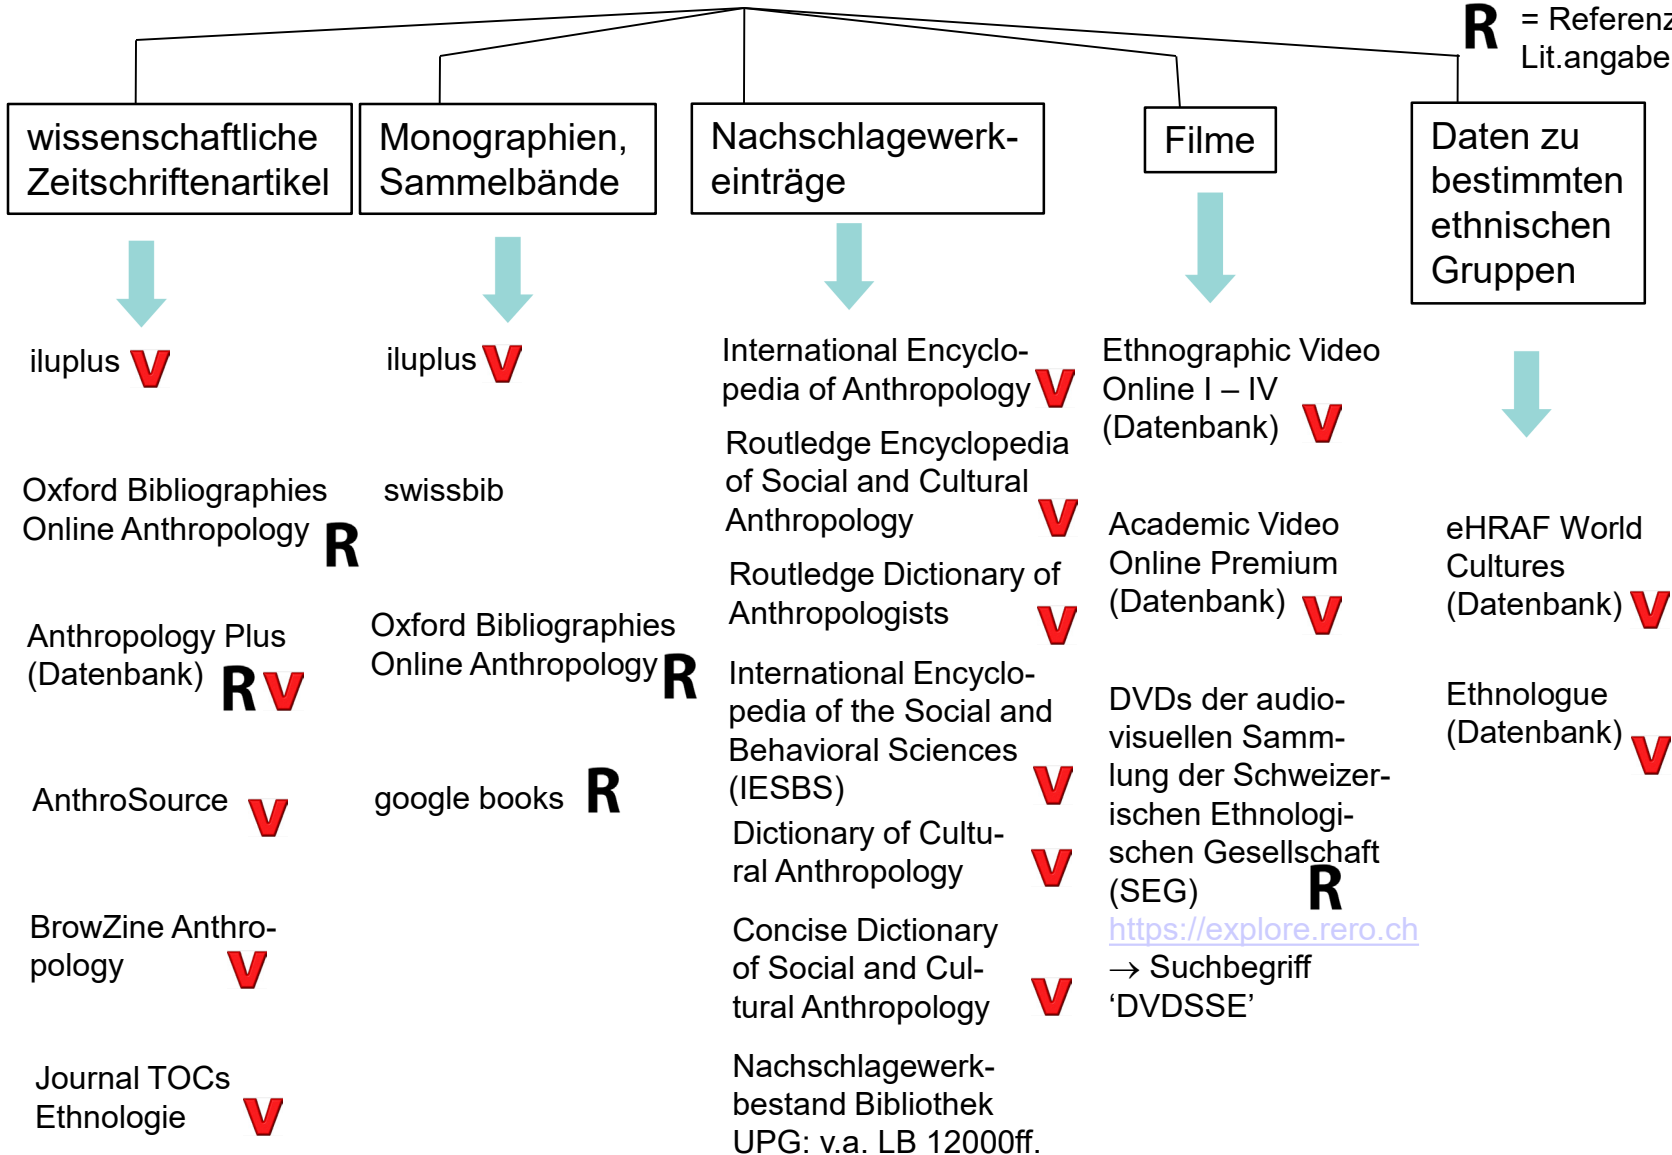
R = Referenz Lit.angabe

wissenschaftliche Zeitschriftenartikel

iluplus V

Oxford Bibliographies Online Anthropology R

Anthropology Plus (Datenbank) R V

AnthroSource V

BrowZine Anthropology V

Journal TOCs Ethnologie V

Monographien, Sammelbände

iluplus V

swissbib

Oxford Bibliographies Online Anthropology R

google books R

Nachschlagewerkeinträge

International Encyclopedia of Anthropology V

Routledge Encyclopedia of Social and Cultural Anthropology V

Routledge Dictionary of Anthropologists V

International Encyclopedia of the Social and Behavioral Sciences (IESBS) V

Dictionary of Cultural Anthropology V

Concise Dictionary of Social and Cultural Anthropology V

Nachschlagewerkbestand Bibliothek UPG: v.a. LB 12000ff.

Filme

Ethnographic Video Online I – IV (Datenbank) V

Academic Video Online Premium (Datenbank) V

DVDs der audiovisuellen Sammlung der Schweizerischen Ethnologischen Gesellschaft (SEG) R
https://explore.rero.ch
→ Suchbegriff 'DVDSSE'

Daten zu bestimmten ethnischen Gruppen

eHRAF World Cultures (Datenbank) V

Ethnologue (Datenbank) V